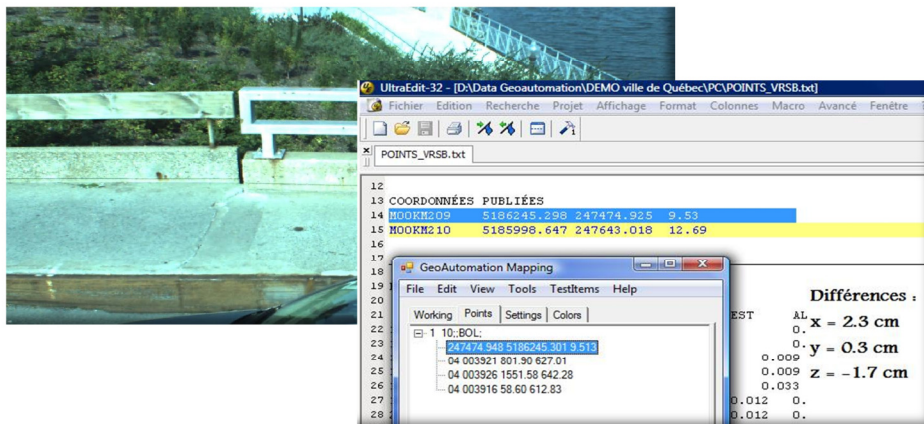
UltraEdit-32 - [D:\Data Geoautomation\DEMO ville de Québec\PC\POINTS_VRSB.txt]

Fichier Edition Recherche Projet Affichage Format Colonnes Macro Avancé Fenêtre

POINTS_VRSB.txt

12
13 COORDONNÉES PUBLIÉES
14 MOOKM209 5186245.298 247474.925 9.53
15 MOOKM210 5185998.647 247643.018 12.69
16
17
18
19
20
21
22
23
24
25
26
27
28

GeoAutomation Mapping

File Edit View Tools TestItems Help

Working Points Settings Colors

1 10;;BOL;
247474.948 5186245.301 9.513
04 003921 801.90 627.01
04 003926 1551.58 642.28
04 003916 58.60 612.83

EST AL
0.
0.
0.009
0.009
0.033
0.012 0.
0.012 0.

Différences :
x = 2.3 cm
y = 0.3 cm
z = -1.7 cm